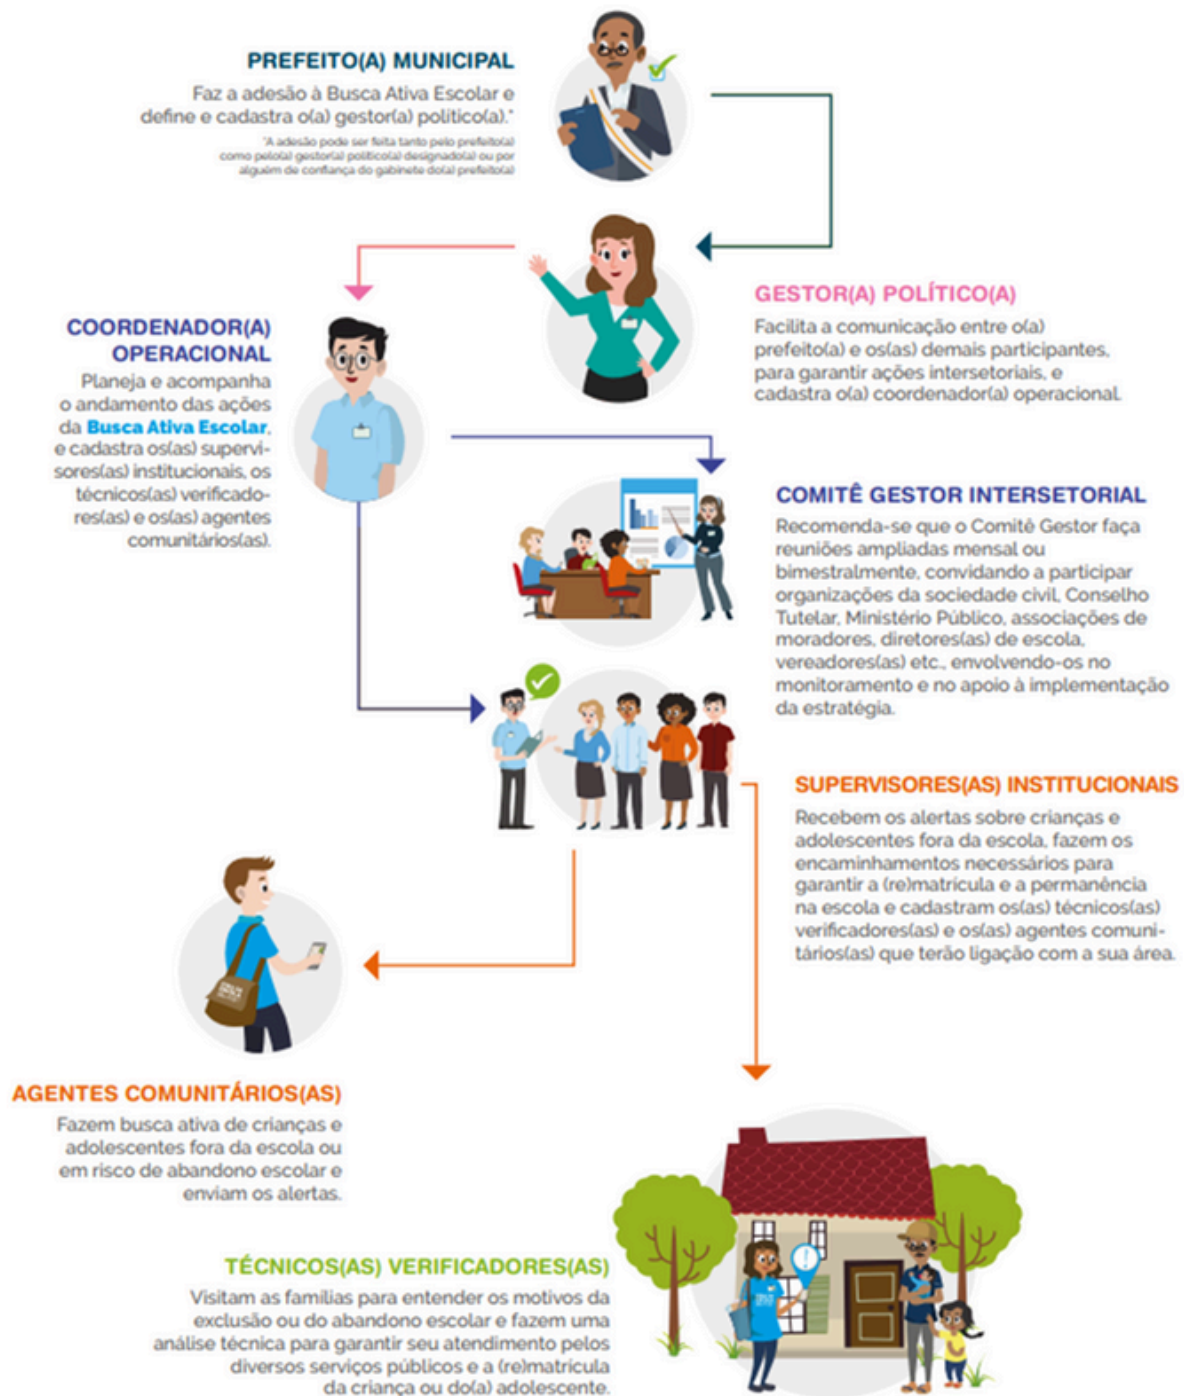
PREFEITO(A) MUNICIPAL

Faz a adesão à Busca Ativa Escolar e define e cadastra o(a) gestor(a) político(a).*

*A adesão pode ser feita tanto pelo prefeito(a) como pelo(a) gestor(a) político(a) designado(a) ou por alguém de confiança do gabinete do(a) prefeito(a)

GESTOR(A) POLÍTICO(A)

Facilita a comunicação entre o(a) prefeito(a) e os(as) demais participantes, para garantir ações intersetoriais, e cadastra o(a) coordenador(a) operacional.

COORDENADOR(A) OPERACIONAL

Planeja e acompanha o andamento das ações da Busca Ativa Escolar, e cadastra os(as) supervisores(as) institucionais, os técnicos(as) verificadores(as) e os(as) agentes comunitários(as).

COMITÊ GESTOR INTERSETORIAL

Recomenda-se que o Comitê Gestor faça reuniões ampliadas mensal ou bimestralmente, convidando a participar organizações da sociedade civil, Conselho Tutelar, Ministério Público, associações de moradores, diretores(as) de escola, vereadores(as) etc., envolvendo-os no monitoramento e no apoio à implementação da estratégia.

SUPERVISORES(AS) INSTITUCIONAIS

Recebem os alertas sobre crianças e adolescentes fora da escola, fazem os encaminhamentos necessários para garantir a (re)matrícula e a permanência na escola e cadastram os(as) técnicos(as) verificadores(as) e os(as) agentes comunitários(as) que terão ligação com a sua área.

AGENTES COMUNITÁRIOS(AS)

Fazem busca ativa de crianças e adolescentes fora da escola ou em risco de abandono escolar e enviam os alertas.

TÉCNICOS(AS) VERIFICADORES(AS)

Visitam as famílias para entender os motivos da exclusão ou do abandono escolar e fazem uma análise técnica para garantir seu atendimento pelos diversos serviços públicos e a (re)matrícula da criança ou do(a) adolescente.